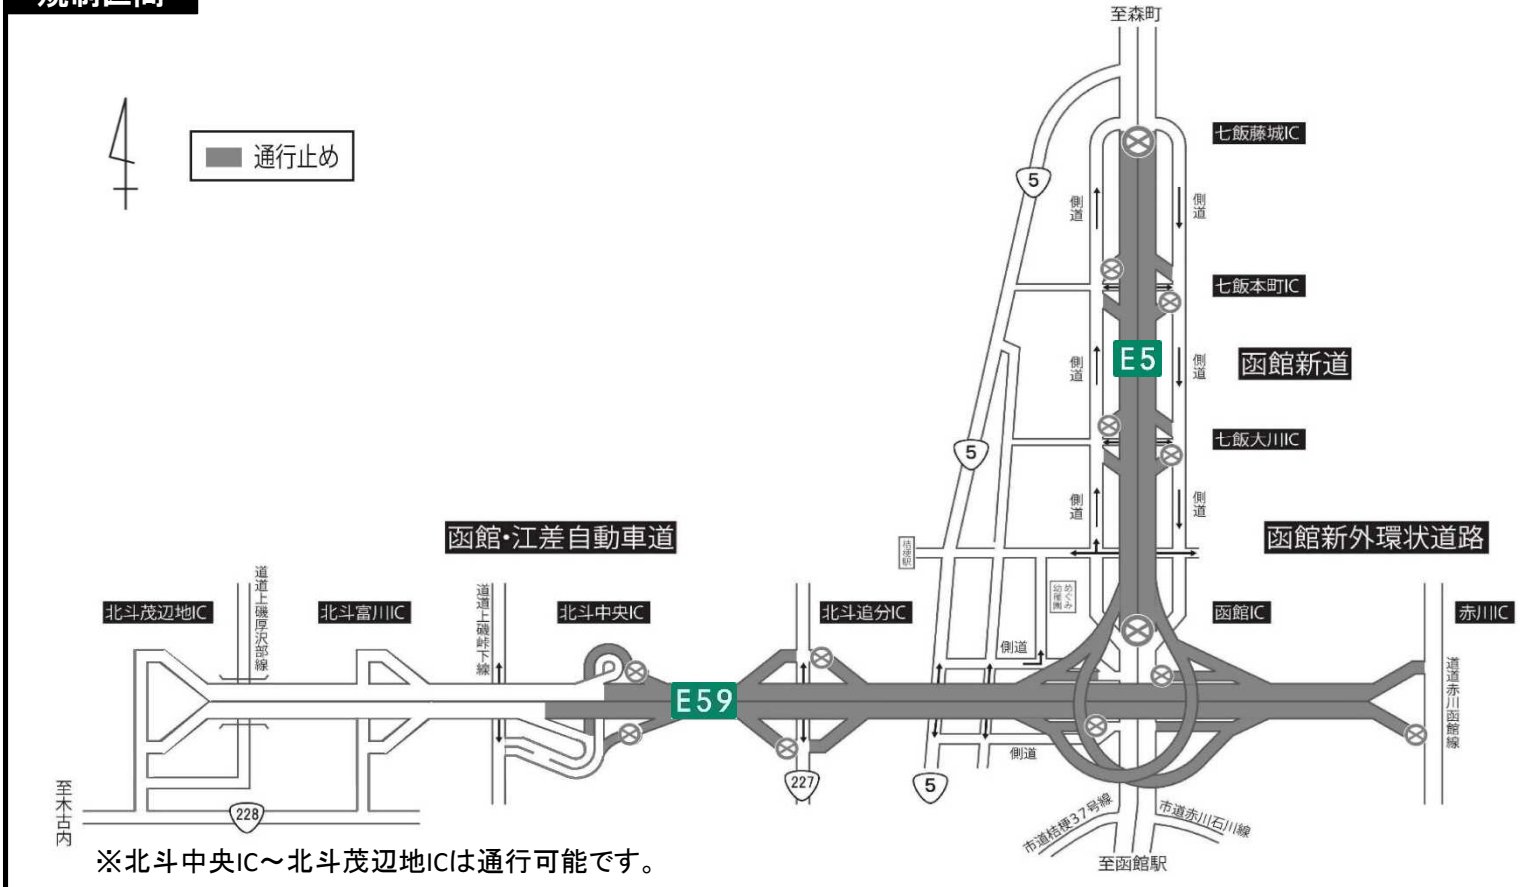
規制区間

至森町

通行止め

七飯藤城IC

側道

側道

七飯本町IC

E5

側道

側道

函館新道

七飯大川IC

5

5

函館・江差自動車道

側道

側道

函館新外環状道路

桔梗駅

めぐみ幼稚園

北斗茂辺地IC

道道上磯厚沢部線

北斗富川IC

道道上磯峠下線

北斗中央IC

北斗追分IC

函館IC

赤川IC

側道

E59

道道赤川函館線

側道

227

5

至木古内

228

市道桔梗37号線

市道赤川石川線

至函館駅

※北斗中央IC～北斗茂辺地ICは通行可能です。